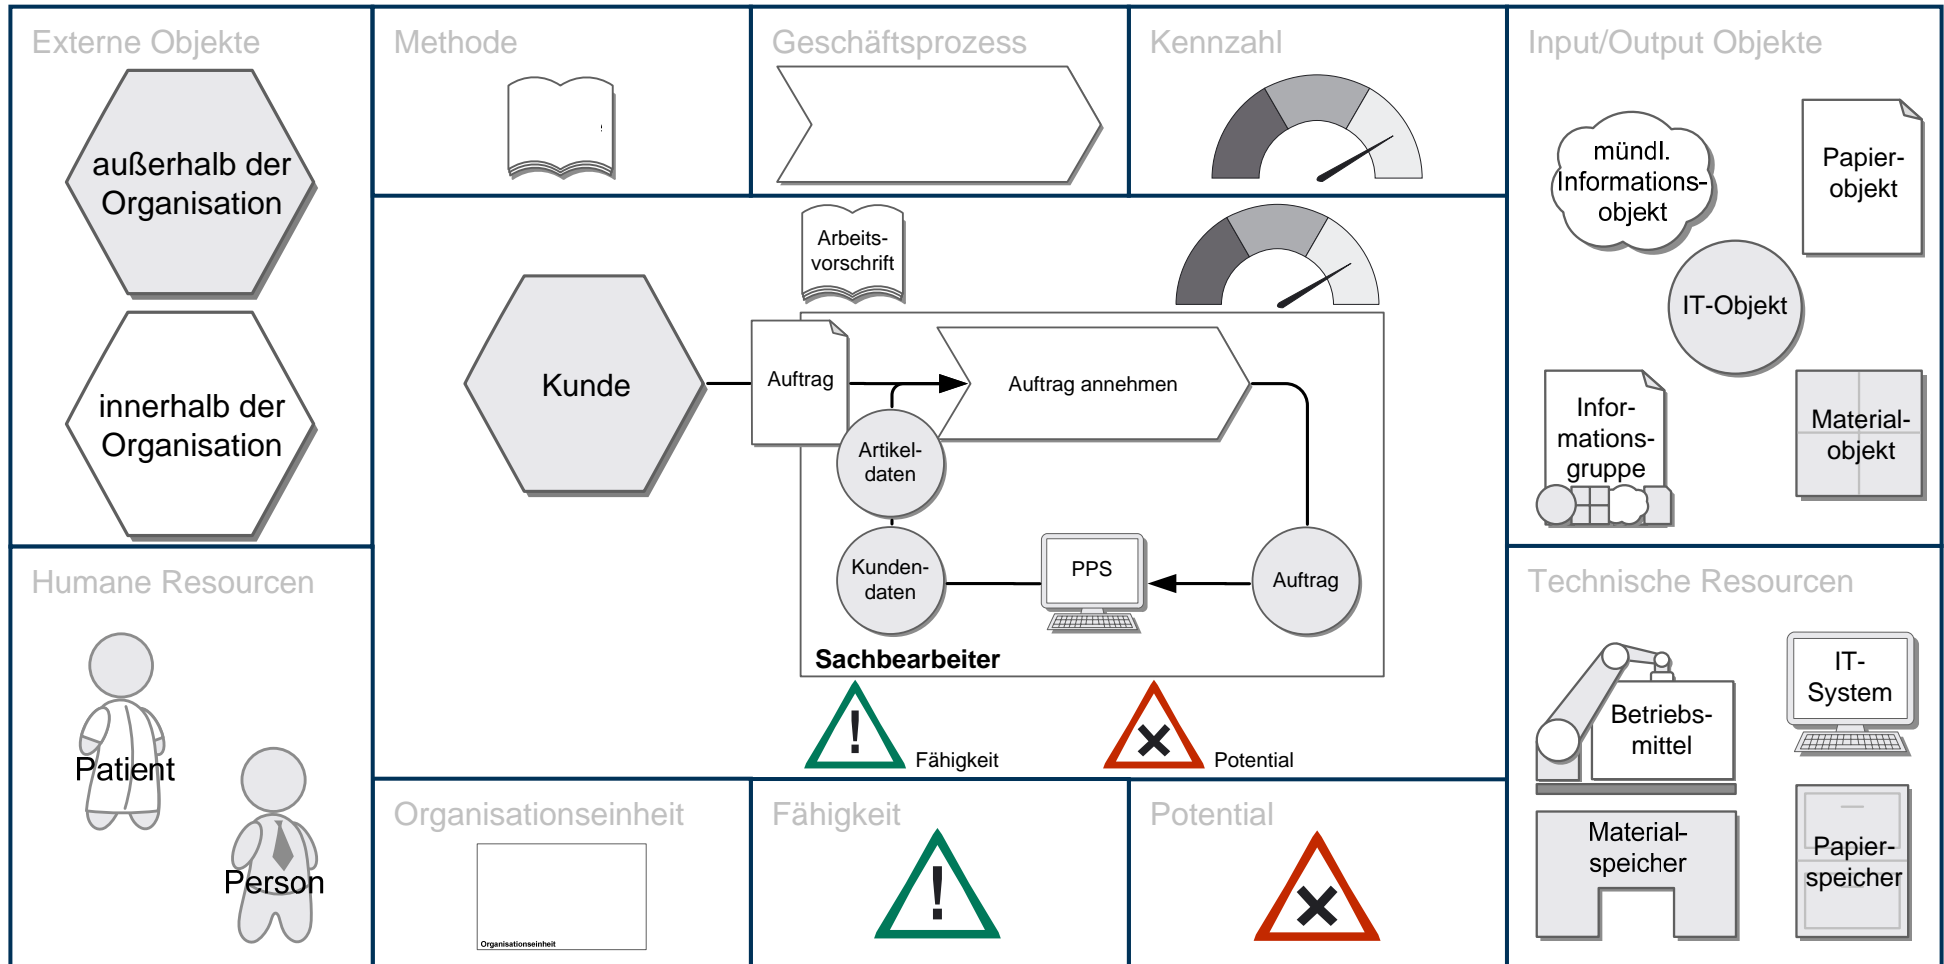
Externe Objekte

außerhalb der Organisation

innerhalb der Organisation

Methode

Geschäftsprozess

Kennzahl

Input/Output Objekte

mündl. Informations-objekt

Papier-objekt

IT-Objekt

Infor-mations-gruppe

Material-objekt

Arbeits-vorschrift

Kunde

Auftrag

Auftrag annehmen

Artikel-daten

Kunden-daten

PPS

Auftrag

Sachbearbeiter

Fähigkeit

Potential

Humane Resourcen

Patient

Person

Technische Resourcen

Betriebs-mittel

IT-System

Material-speicher

Papier-speicher

Organisationseinheit

Organisationseinheit

Fähigkeit

Potential